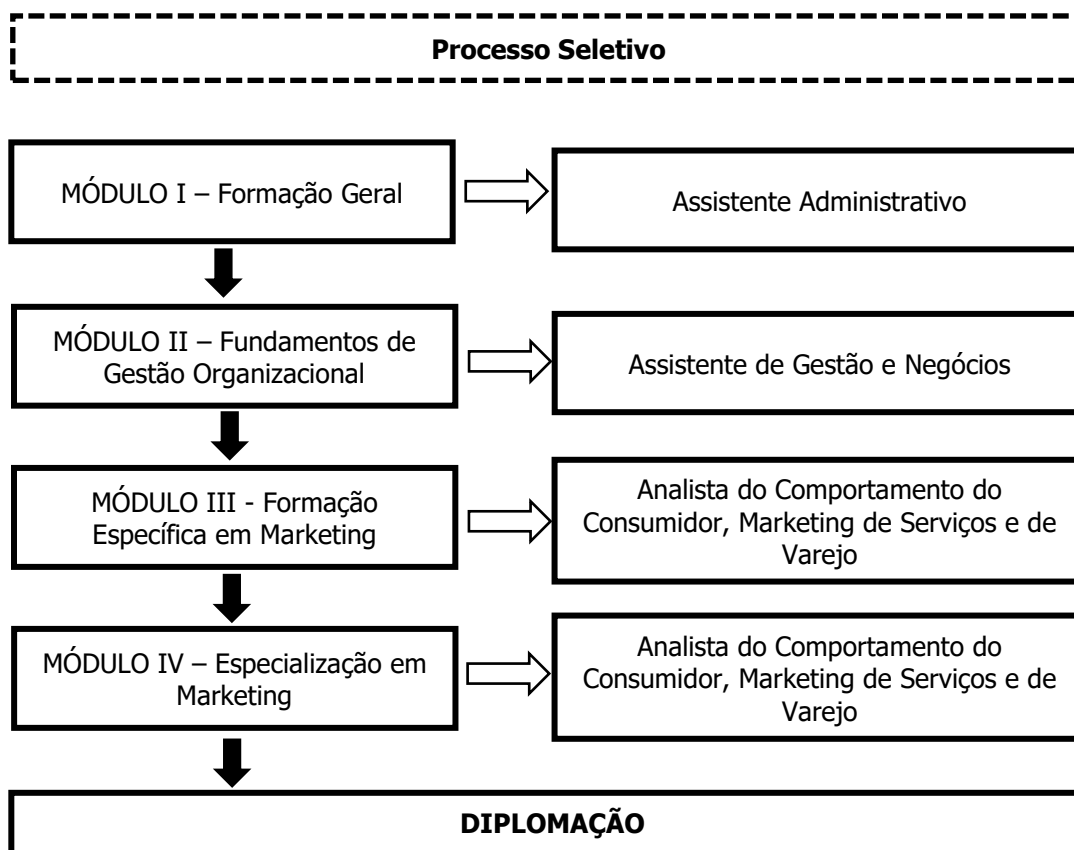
**Processo Seletivo**

MÓDULO I – Formação Geral

Assistente Administrativo

MÓDULO II – Fundamentos de Gestão Organizacional

Assistente de Gestão e Negócios

MÓDULO III - Formação Específica em Marketing

Analista do Comportamento do Consumidor, Marketing de Serviços e de Varejo

MÓDULO IV – Especialização em Marketing

Analista do Comportamento do Consumidor, Marketing de Serviços e de Varejo

**DIPLOMAÇÃO**